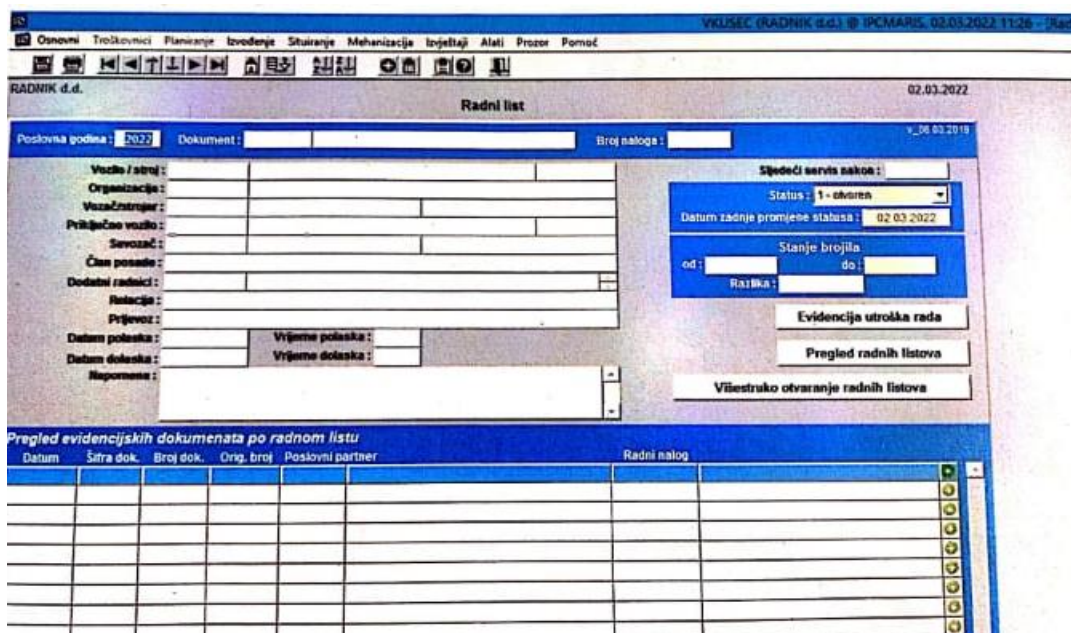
VKUSEC (RADNIK d.d.) @ IPCMARIS 02.03.2022 11:26 - [Rad

Osnovni Troškovnici Planiranje Izvođenje Situiranje Mehanizacija Izvještaji Alati Prozor Pomoć

RADNIK d.d.

Radni list

02.03.2022

Poslovna godina : 2022 Dokument : Broj naloga :

v_06.03.2019

Vozilo / stroj :
Organizacija :
Vozač/strojar :
Priključno vozilo :
Suvozač :
Član posade :
Dodatni radnici :
Relacija :
Prijevoz :
Datum polaska :
Vrijeme polaska :
Datum dolaska :
Vrijeme dolaska :
Napomena :

Sljedeći servis nakon :

Status : 1 - otvoren

Datum zadnje promjene statusa : 02.03.2022

Stanje brojila

od : do :

Razlika :

Evidencija utroška rada

Pregled radnih listova

Višestruko otvaranje radnih listova

Pregled evidencijskih dokumenata po radnom listu

| Datum | Šifra dok. | Broj dok. | Orig. broj | Poslovni partner | Radni nalog |
|---|---|---|---|---|---|
| | | | | | |
| | | | | | |
| | | | | | |
| | | | | | |
| | | | | | |
| | | | | | |
| | | | | | |
| | | | | | |